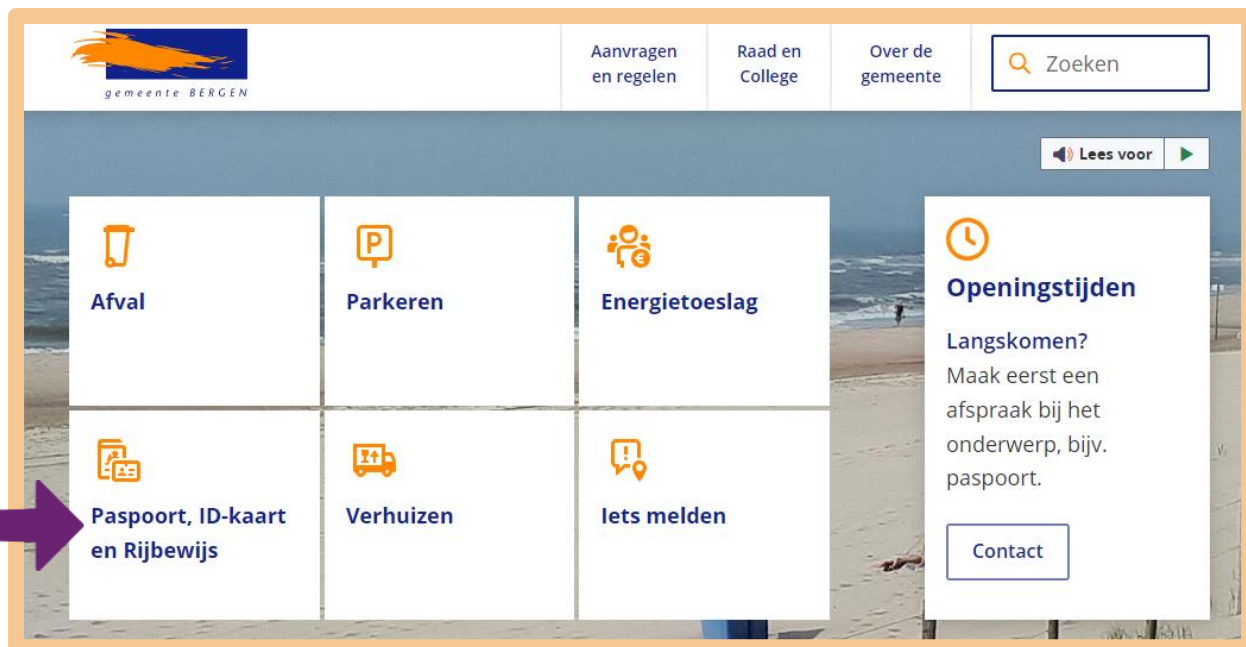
gemeente BERGEN

Aanvragen en regelen

Raad en College

Over de gemeente

Zoeken

Lees voor

Afval

Parkeren

Energietoeslag

Openingstijden

Langskomen?
Maak eerst een afspraak bij het onderwerp, bijv. paspoort.

Contact

Paspoort, ID-kaart en Rijbewijs

Verhuizen

Iets melden